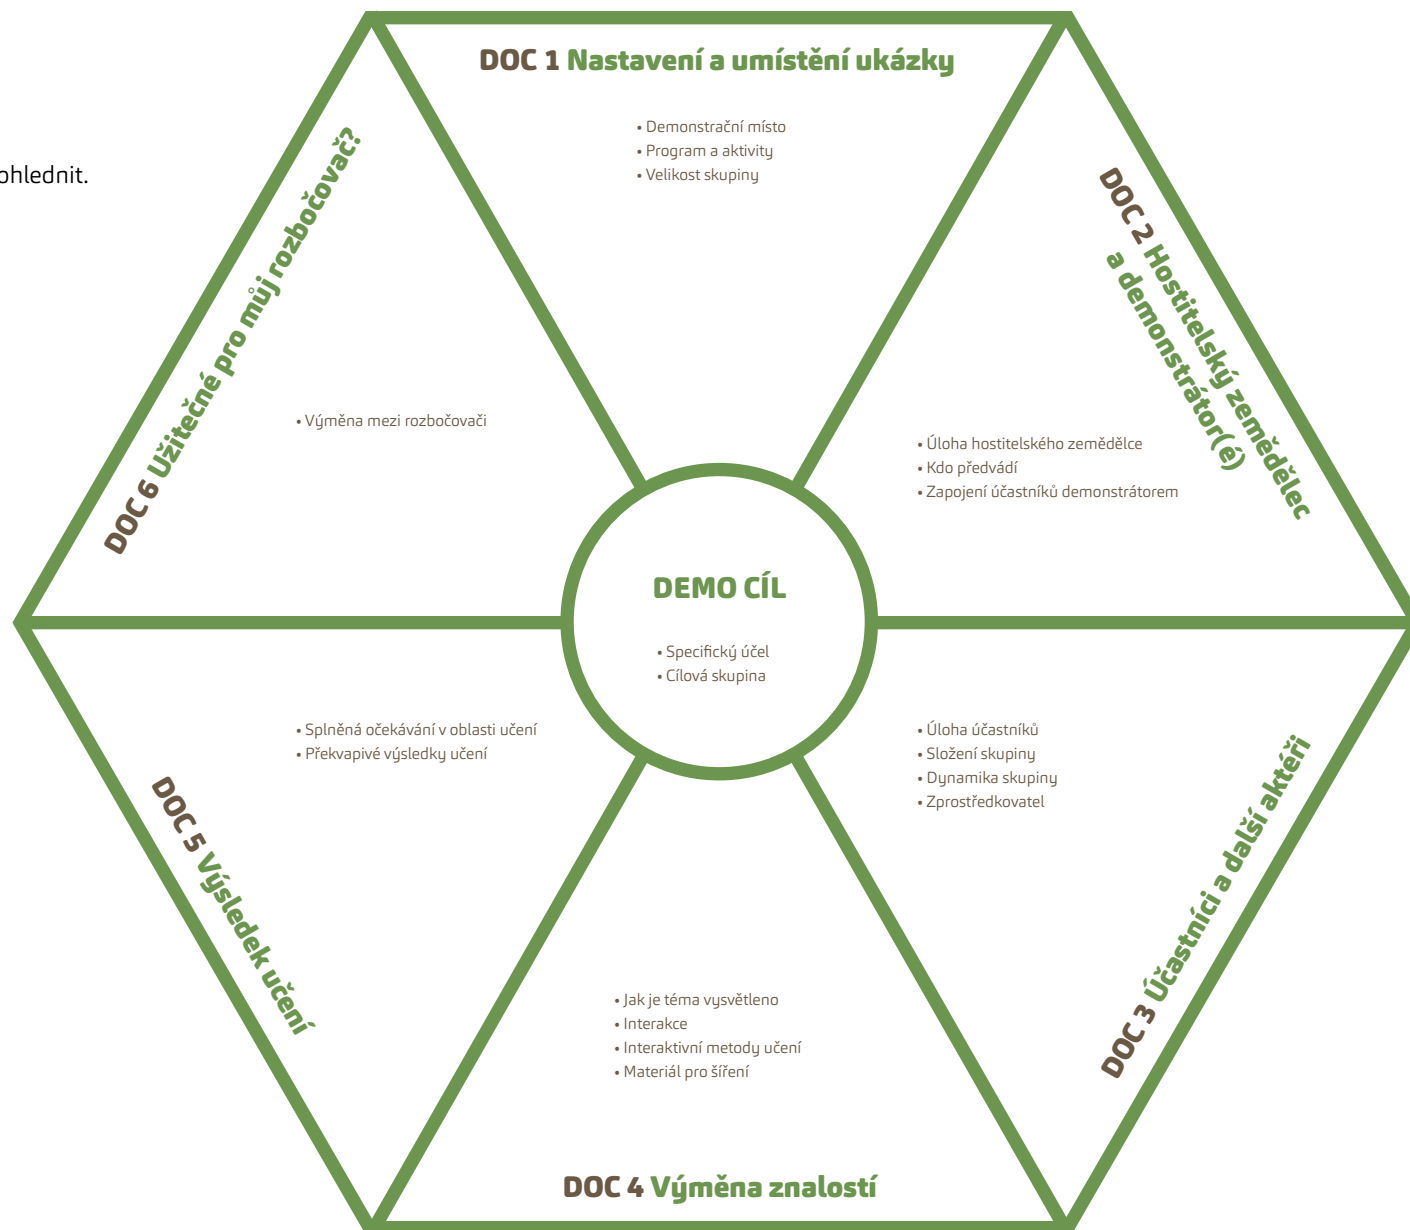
ohlednit.

DOC 1 Nastavení a umístění ukázky

• Demonstrační místo
• Program a aktivity
• Velikost skupiny

DOC 2 Hostitelský zemědělec a demonstrátor(é)

• Úloha hostitelského zemědělce
• Kdo předvádí
• Zapojení účastníků demonstrátorem

DOC 6 Užitečné pro můj rozbočovač?

• Výměna mezi rozbočovači

DEMO CÍL

• Specifický účel
• Cílová skupina

• Splněná očekávání v oblasti učení
• Překvapivé výsledky učení

DOC 5 Výsledek učení

• Úloha účastníků
• Složení skupiny
• Dynamika skupiny
• Zprostředkovatel

DOC 3 Účastníci a další aktéři

• Jak je téma vysvětleno
• Interakce
• Interaktivní metody učení
• Materiál pro šíření

DOC 4 Výměna znalostí